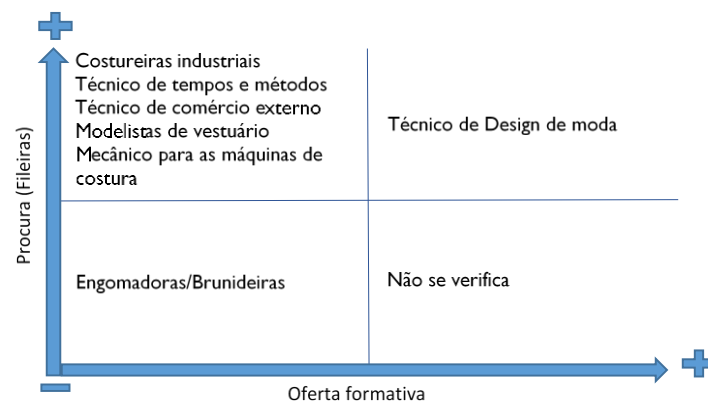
Procura (Fileiras)

Costureiras industriais
Técnico de tempos e métodos
Técnico de comércio externo
Modelistas de vestuário
Mecânico para as máquinas de costura

Técnico de Design de moda

Engomadoras/Brunideiras

Não se verifica

Oferta formativa